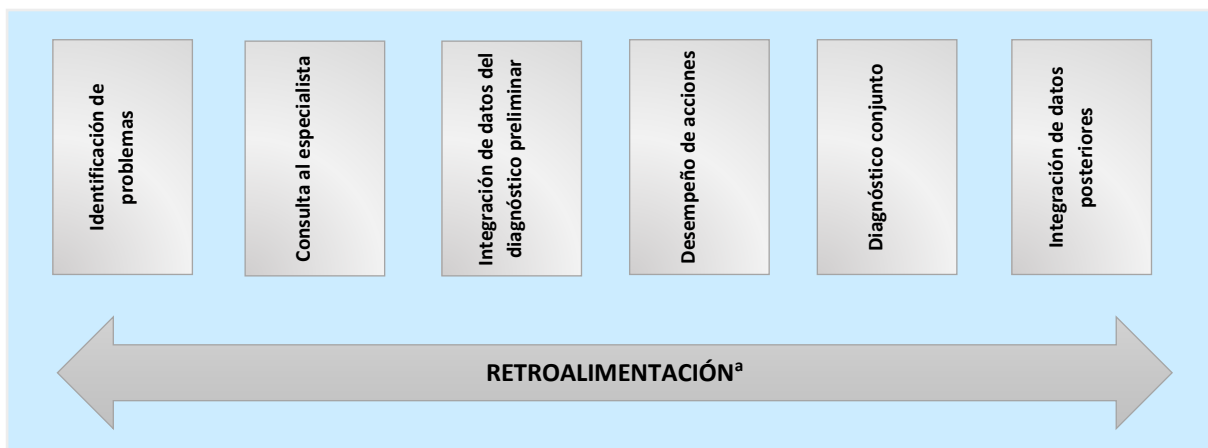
Identificación de problemas

Consulta al especialista

Integración de datos del diagnóstico preliminar

Desempeño de acciones

Diagnóstico conjunto

Integración de datos posteriores

RETROALIMENTACIÓN$^{a}$